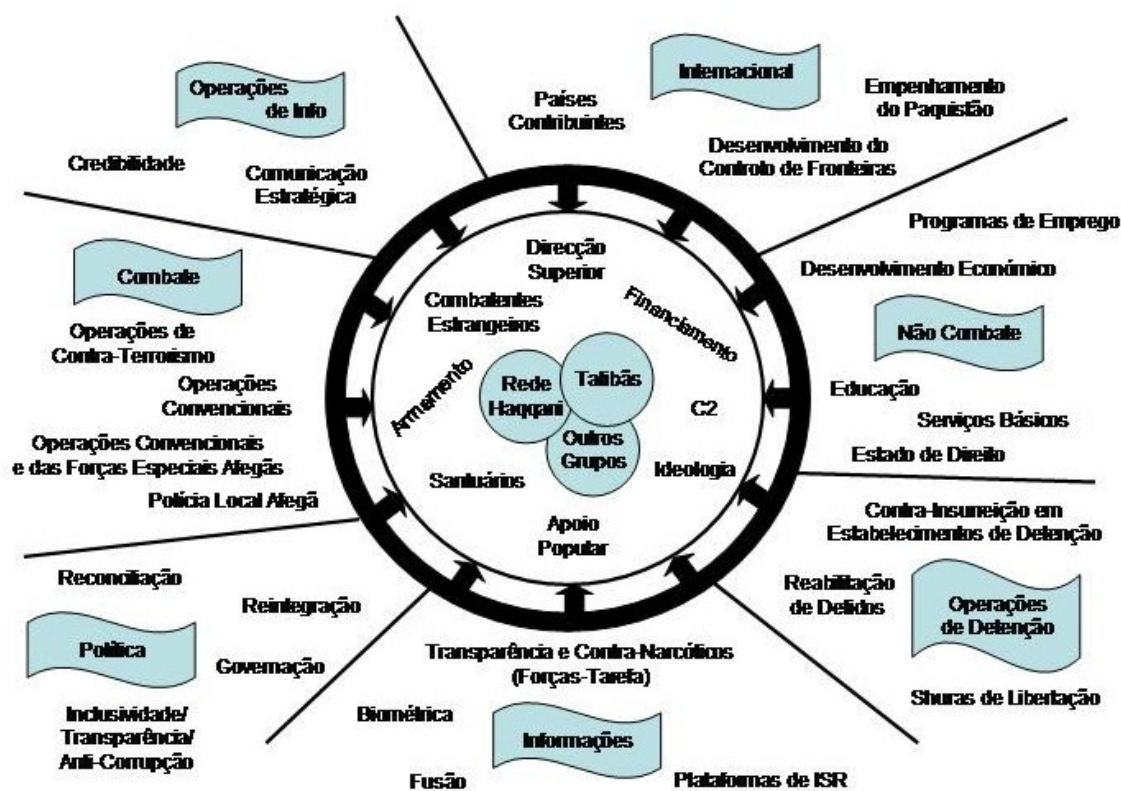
Operações de Info

Credibilidade

Comunicação Estratégica

Países Contribuintes

Internacional

Empenhamento do Paquistão

Desenvolvimento do Controlo de Fronteiras

Programas de Emprego

Desenvolvimento Económico

Combate

Operações de Contra-Terrorismo

Operações Convencionais

Operações Convencionais e das Forças Especiais Afegãs

Polícia Local Afegã

Direcção Superior

Combatentes Estrangeiros

Financiamento

Armamento

Rede Haqqani

Talibãs

Outros Grupos

C2

Ideologia

Santuários

Apoio Popular

Não Combate

Educação

Serviços Básicos

Estado de Direito

Contra-Insurreição em Estabelecimentos de Detenção

Reconciliação

Reintegração

Política

Governação

Inclusividade/ Transparência/ Anti-Corrupção

Transparência e Contra-Narcóticos (Forças-Tarefa)

Biométrica

Informações

Fusão

Plataformas de ISR

Reabilitação de Detidos

Operações de Detenção

Shuras de Libertação